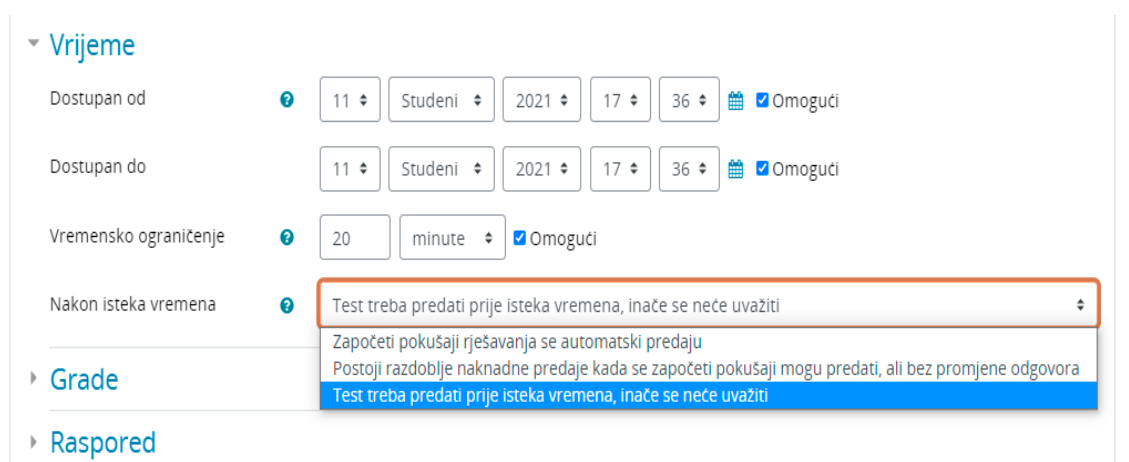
Vrijeme

Dostupan od 11 Studeni 2021 17 36 Omogući

Dostupan do 11 Studeni 2021 17 36 Omogući

Vremensko ograničenje 20 minute Omogući

Nakon isteka vremena Test treba predati prije isteka vremena, inače se neće uvažiti

Započeti pokušaji rješavanja se automatski predaju
Postoji razdoblje naknadne predaje kada se započeti pokušaji mogu predati, ali bez promjene odgovora
Test treba predati prije isteka vremena, inače se neće uvažiti

Grade

Raspored